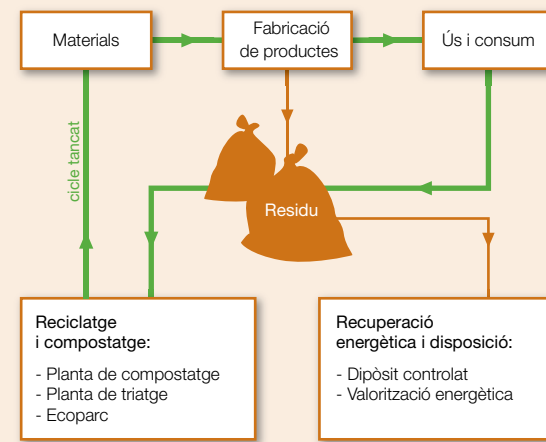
Materials

Fabricació de productes

Ús i consum

cicle tancat

Residu

Reciclatge i compostatge:

- Planta de compostatge
- Planta de triatge
- Ecoparc

Recuperació energètica i disposició:

- Dipòsit controlat
- Valorització energètica